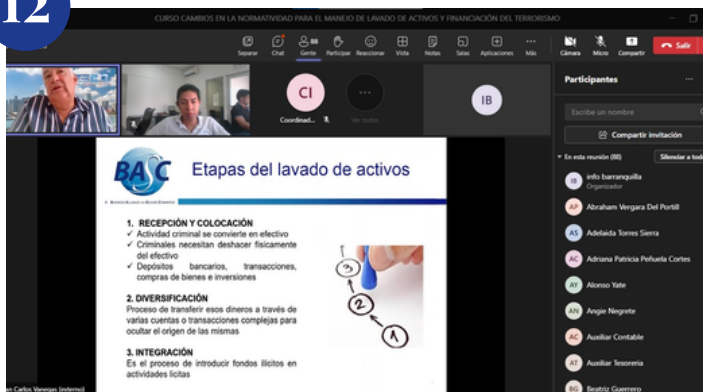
12

CURSO CAMBIOS EN LA NORMATIVIDAD PARA EL MANEJO DE LAVADO DE ACTIVOS Y FINANCIACIÓN DEL TERRORISMO

Separar Chat Gente Participar Reaccionar Vista Notas Salas Aplicaciones Más Cámara Micro Compartir Salir

CI Coordinad... IB

Ver todos

Participantes

Escribe un nombre

Compartir invitación

En esta reunión (88) Silenciar a todos

IB info barranquilla Organizador
AP Abraham Vergara Del Portill
AS Adelaida Torres Sierra
AC Adriana Patricia Peñuela Cortes
AY Alonso Yate
AN Angie Negrete
AC Auxiliar Contable
AT Auxiliar Tesoreria
BG Beatriz Guerrero

BASC

Etapas del lavado de activos

1. RECEPCIÓN Y COLOCACIÓN
✓ Actividad criminal se convierte en efectivo
✓ Criminales necesitan deshacer físicamente del efectivo
✓ Depósitos bancarios, transacciones, compras de bienes e inversiones

2. DIVERSIFICACIÓN
Proceso de transferir esos dineros a través de varias cuentas o transacciones complejas para ocultar el origen de las mismas

3. INTEGRACIÓN
Es el proceso de introducir fondos ilícitos en actividades lícitas

3 2 1

an Carlos Vanegas (externo)